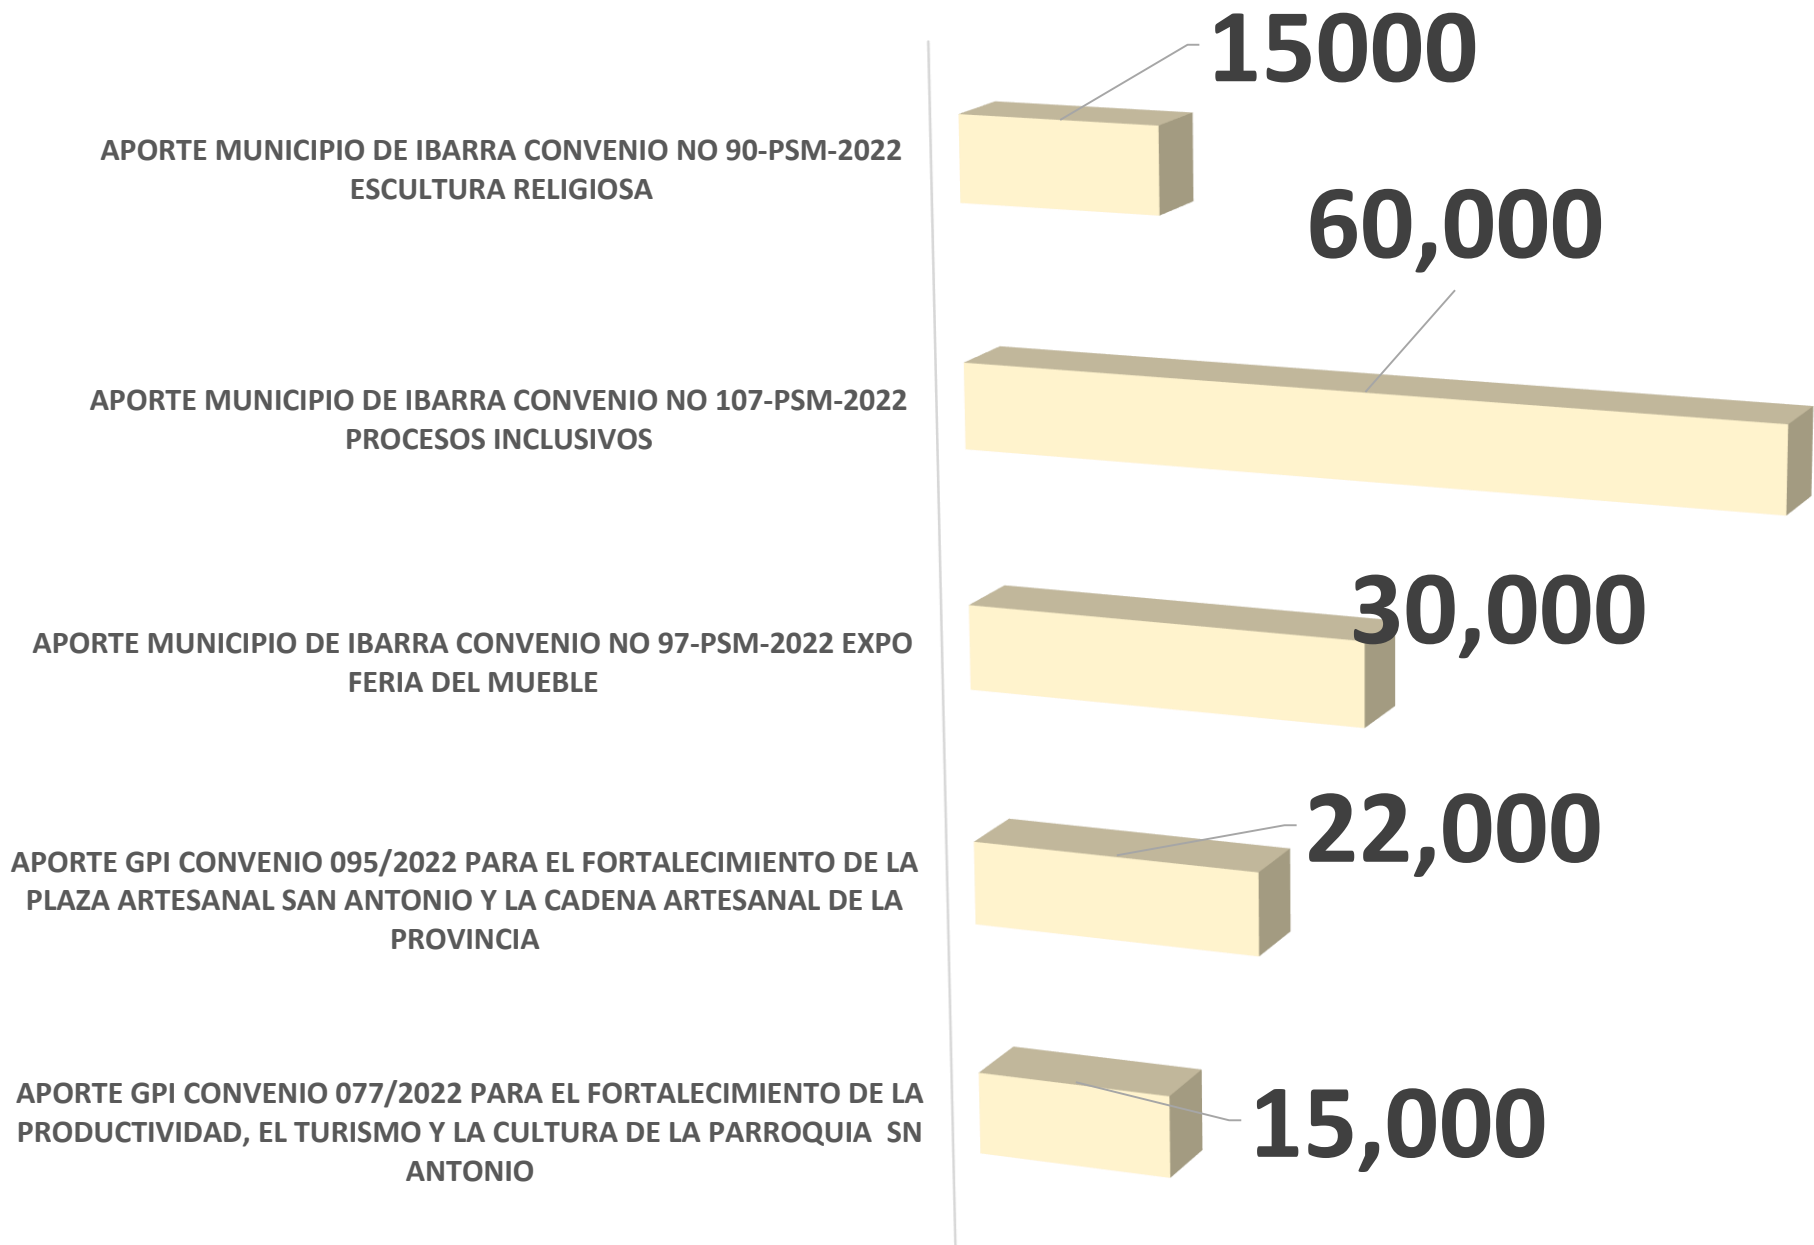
APORTE MUNICIPIO DE IBARRA CONVENIO NO 90-PSM-2022 ESCULTURA RELIGIOSA

15000

APORTE MUNICIPIO DE IBARRA CONVENIO NO 107-PSM-2022 PROCESOS INCLUSIVOS

60,000

APORTE MUNICIPIO DE IBARRA CONVENIO NO 97-PSM-2022 EXPO FERIA DEL MUEBLE

30,000

APORTE GPI CONVENIO 095/2022 PARA EL FORTALECIMIENTO DE LA PLAZA ARTESANAL SAN ANTONIO Y LA CADENA ARTESANAL DE LA PROVINCIA

22,000

APORTE GPI CONVENIO 077/2022 PARA EL FORTALECIMIENTO DE LA PRODUCTIVIDAD, EL TURISMO Y LA CULTURA DE LA PARROQUIA SN ANTONIO

15,000